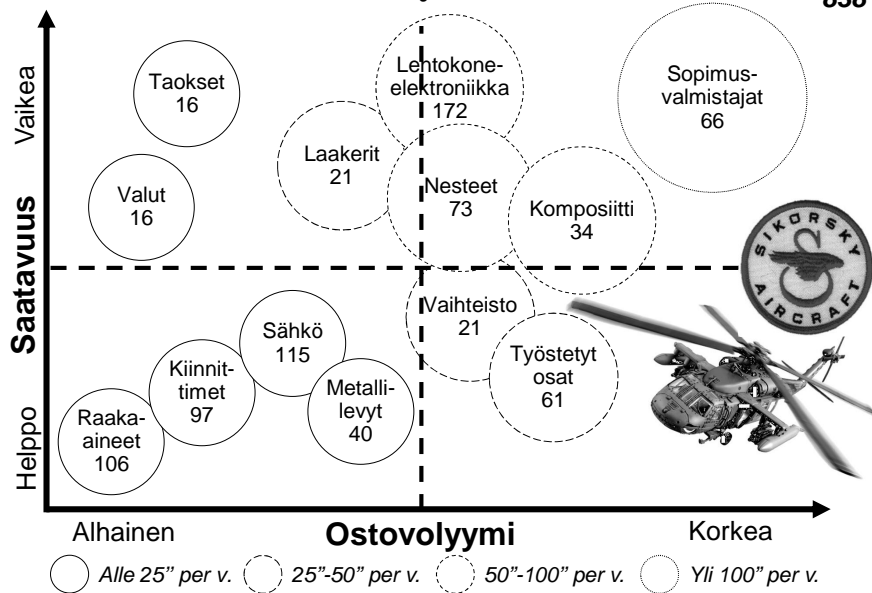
858

Saatavuus

Vaikea

Helppo

Taokset 16

Valut 16

Lentokoneelektroniikka 172

Laakerit 21

Nesteet 73

Komposiitti 34

Sopimusvalmistajat 66

SIKORSKY AIRCRAFT

Vaihteisto 21

Työstetyt osat 61

Sähkö 115

Kiinnittimet 97

Metallilevyt 40

Raakaaineet 106

Alhainen

Ostovolyymi

Korkea

Alle 25'' per v.

25''-50'' per v.

50''-100'' per v.

Yli 100'' per v.